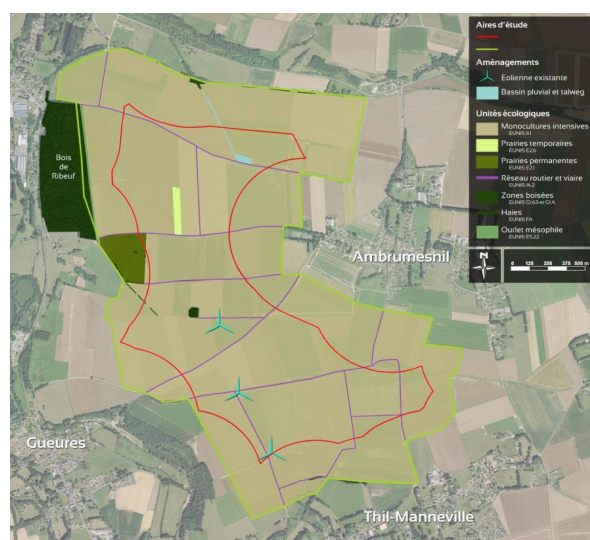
Aires d'étude

Aménagements
Eolienne existante
Bassin pluvial et talweg

Unités écologiques
Monocultures intensives
EUNIS I1.1
Prairies temporaires
EUNIS E2.6
Prairies permanentes
EUNIS E2.1
Réseau routier et viaire
EUNIS J4.2
Zones boisées
EUNIS G1.A3 et G1.A
Haies
EUNIS FA
Ourlet mésophile
EUNIS E5.22

N

0 125 250 375 500 m

Bois de Ribeuf

Ambrumeshil

Gueures

Thil-Manneville